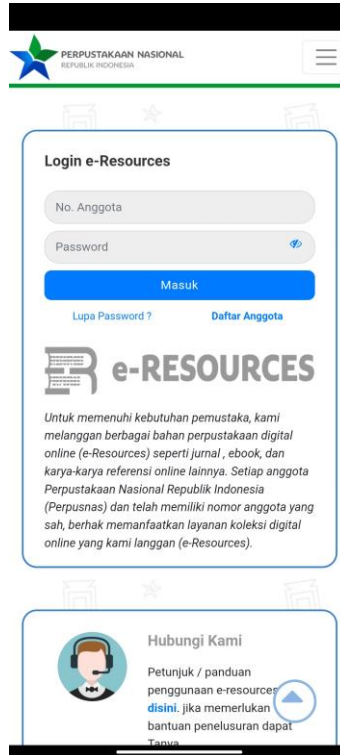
PERPUSTAKAAN NASIONAL
REPUBLIK INDONESIA

Login e-Resources

No. Anggota

Password

Masuk

Lupa Password ?

Daftar Anggota

e-RESOURCES

Untuk memenuhi kebutuhan pemustaka, kami melanggan berbagai bahan perpustakaan digital online (e-Resources) seperti jurnal , ebook, dan karya-karya referensi online lainnya. Setiap anggota Perpustakaan Nasional Republik Indonesia (Perpusnas) dan telah memiliki nomor anggota yang sah, berhak memanfaatkan layanan koleksi digital online yang kami langgan (e-Resources).

Hubungi Kami

Petunjuk / panduan penggunaan e-resources disini. jika memerlukan bantuan penelusuran dapat Tanya